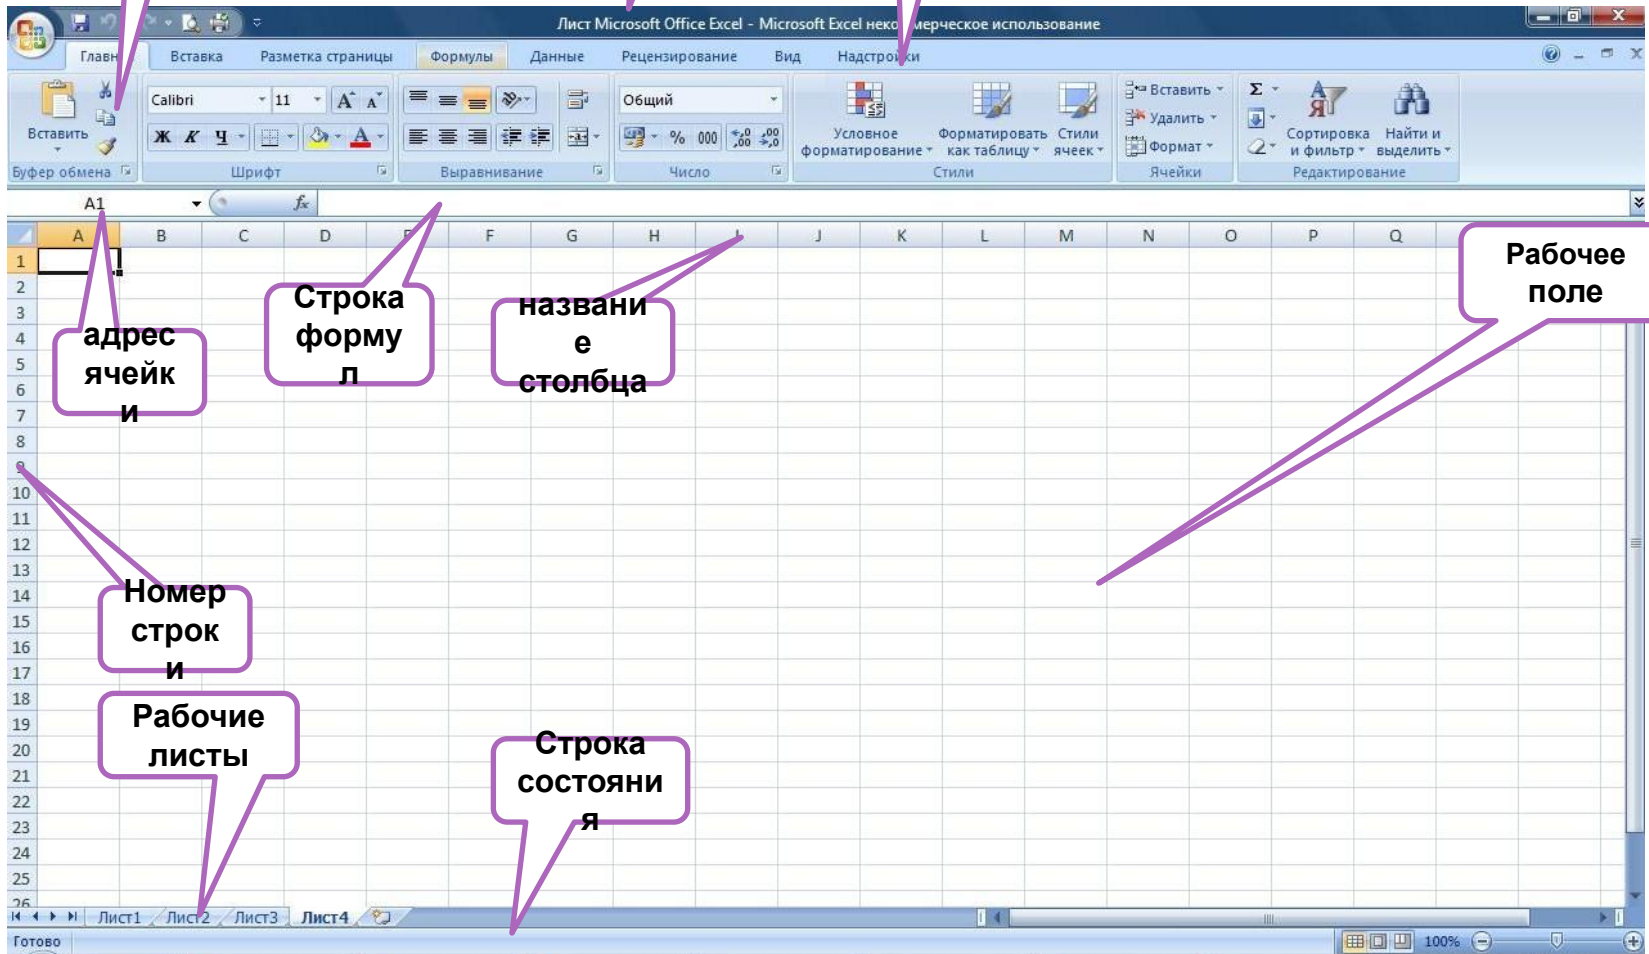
Лист Microsoft Office Excel - Microsoft Excel неко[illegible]мерческое использование

Главн Вставка Разметка страницы Формулы Данные Рецензирование Вид Надстро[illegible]ки

Вставить
Буфер обмена
Calibri 11
Ж К Ч
Шрифт
Выравнивание
Общий
% 000
Число
Условное форматирование
Форматировать как таблицу
Стили ячеек
Стили
Вставить
Удалить
Формат
Ячейки
Σ
Сортировка и фильтр
Найти и выделить
Редактирование

A1 $f_x$

A B C D E F G H I J K L M N O P Q

1 2 3 4 5 6 7 8 9 10 11 12 13 14 15 16 17 18 19 20 21 22 23 24 25 26

адрес ячейки

Строка формул

название столбца

Рабочее поле

Номер строки

Рабочие листы

Строка состояния

Лист1 Лист2 Лист3 Лист4

Готово

100%